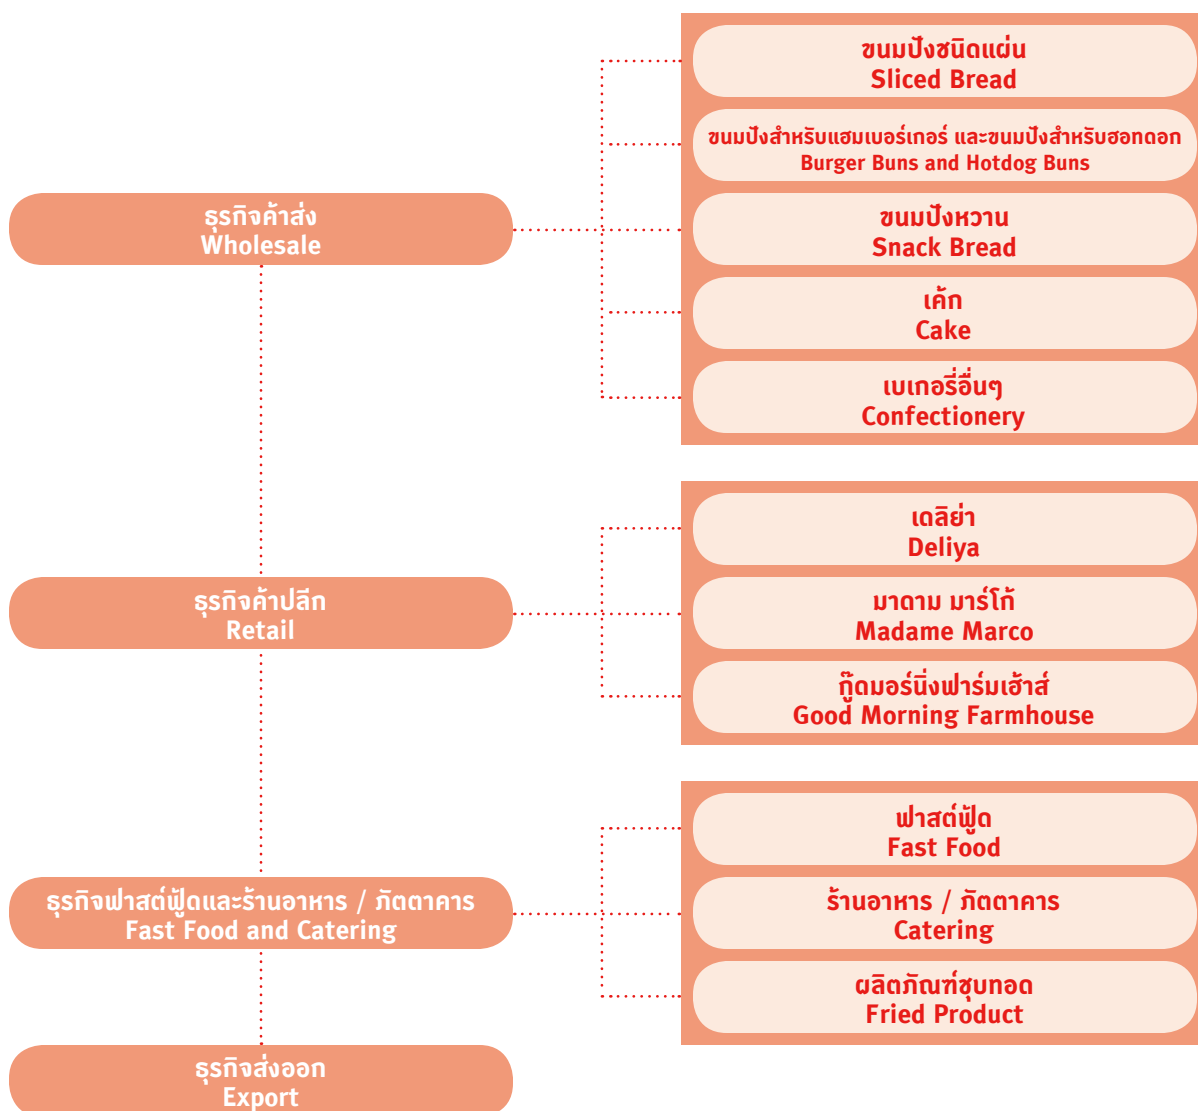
ธุรกิจค้าส่ง
Wholesale

ขนมปังชนิดแผ่น
Sliced Bread

ขนมปังสำหรับแฮมเบอร์เกอร์ และขนมปังสำหรับฮอทดอก
Burger Buns and Hotdog Buns

ขนมปังหวาน
Snack Bread

เค้ก
Cake

เบเกอรี่อื่นๆ
Confectionery

ธุรกิจค้าปลีก
Retail

เดลิย่า
Deliya

มาดาม มาร์โก้
Madame Marco

กู๊ดมอร์นิ่งฟาร์มเฮ้าส์
Good Morning Farmhouse

ธุรกิจฟาสต์ฟู้ดและร้านอาหาร / ภัตตาคาร
Fast Food and Catering

ฟาสต์ฟู้ด
Fast Food

ร้านอาหาร / ภัตตาคาร
Catering

ผลิตภัณฑ์ชุบทอด
Fried Product

ธุรกิจส่งออก
Export